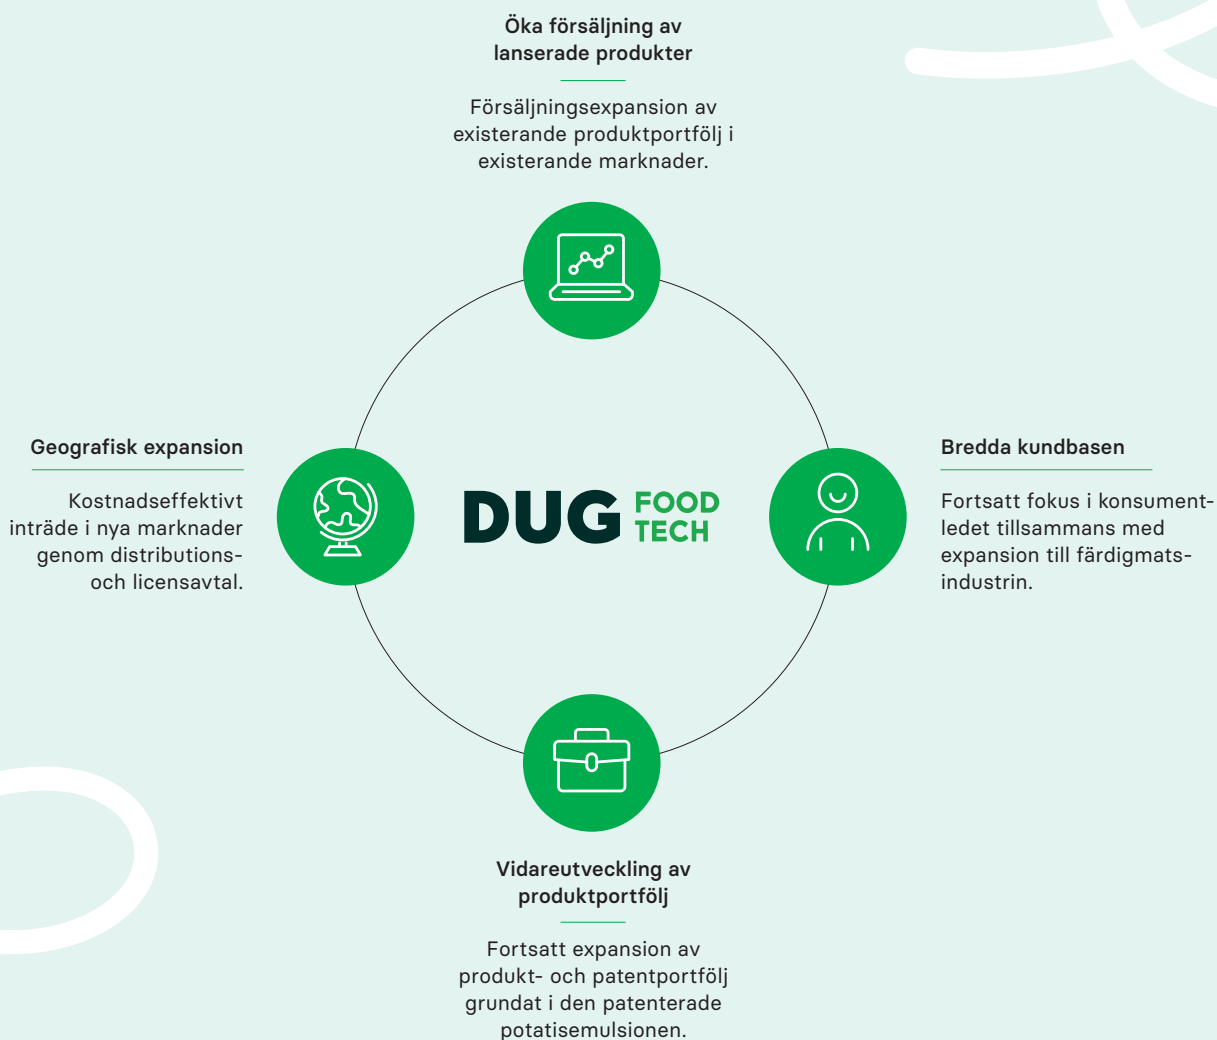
Öka försäljning av lanserade produkter

Försäljningsexpansion av existerande produktportfölj i existerande marknader.

Geografisk expansion

Kostnadseffektivt inträde i nya marknader genom distributions- och licensavtal.

DUG FOOD TECH

Bredda kundbasen

Fortsatt fokus i konsumentledet tillsammans med expansion till färdigmatsindustrin.

Vidareutveckling av produktportfölj

Fortsatt expansion av produkt- och patentportfölj grundat i den patenterade potatisemulsionen.